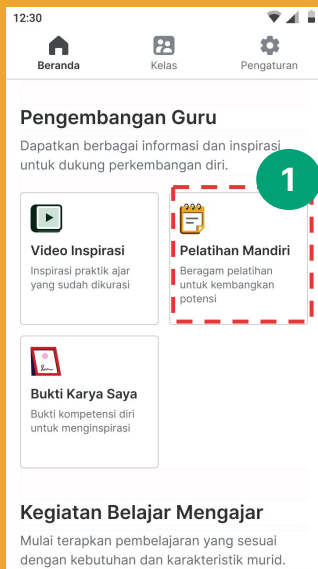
12:30

Beranda

Kelas

Pengaturan

Pengembangan Guru

Dapatkan berbagai informasi dan inspirasi untuk dukung perkembangan diri.

1

Video Inspirasi

Inspirasi praktik ajar yang sudah dikurasi

Pelatihan Mandiri

Beragam pelatihan untuk kembangkan potensi

Bukti Karya Saya

Bukti kompetensi diri untuk menginspirasi

Kegiatan Belajar Mengajar

Mulai terapkan pembelajaran yang sesuai dengan kebutuhan dan karakteristik murid.